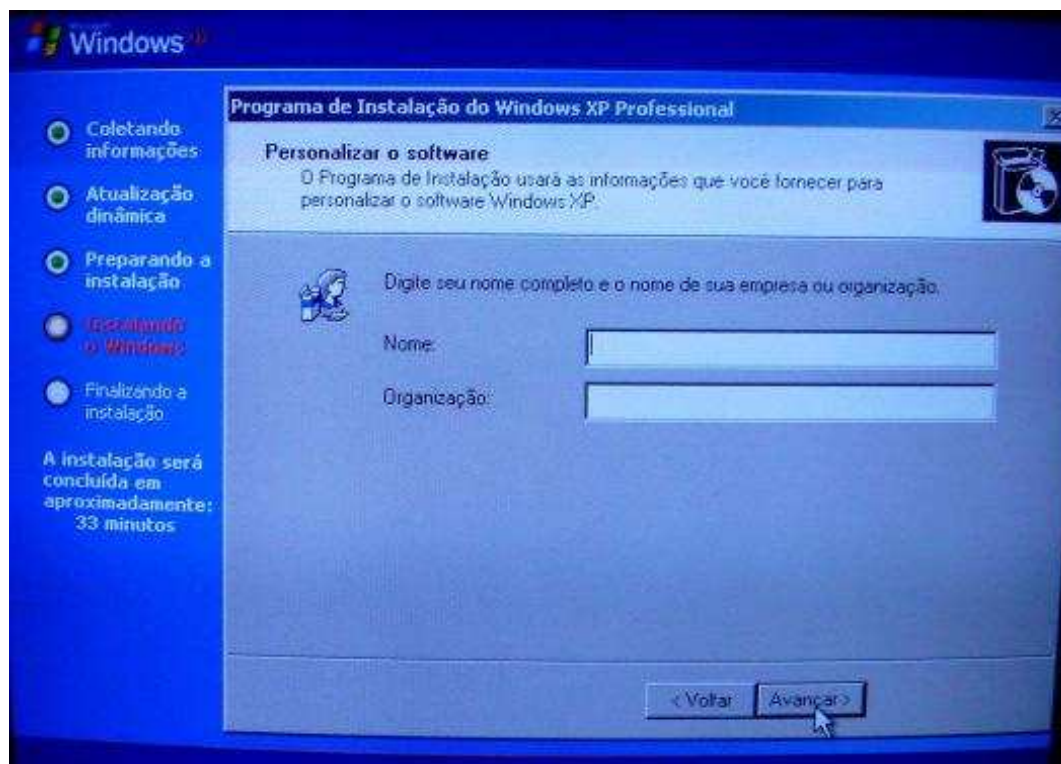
Microsoft Windows xp

Coletando informações

Atualização dinâmica

Preparando a instalação

Instalando o Windows

Finalizando a instalação

A instalação será concluída em aproximadamente: 33 minutos

Programa de Instalação do Windows XP Professional

Personalizar o software

O Programa de Instalação usará as informações que você fornecer para personalizar o software Windows XP.

Digite seu nome completo e o nome de sua empresa ou organização.

Nome:

Organização:

< Voltar

Avançar >